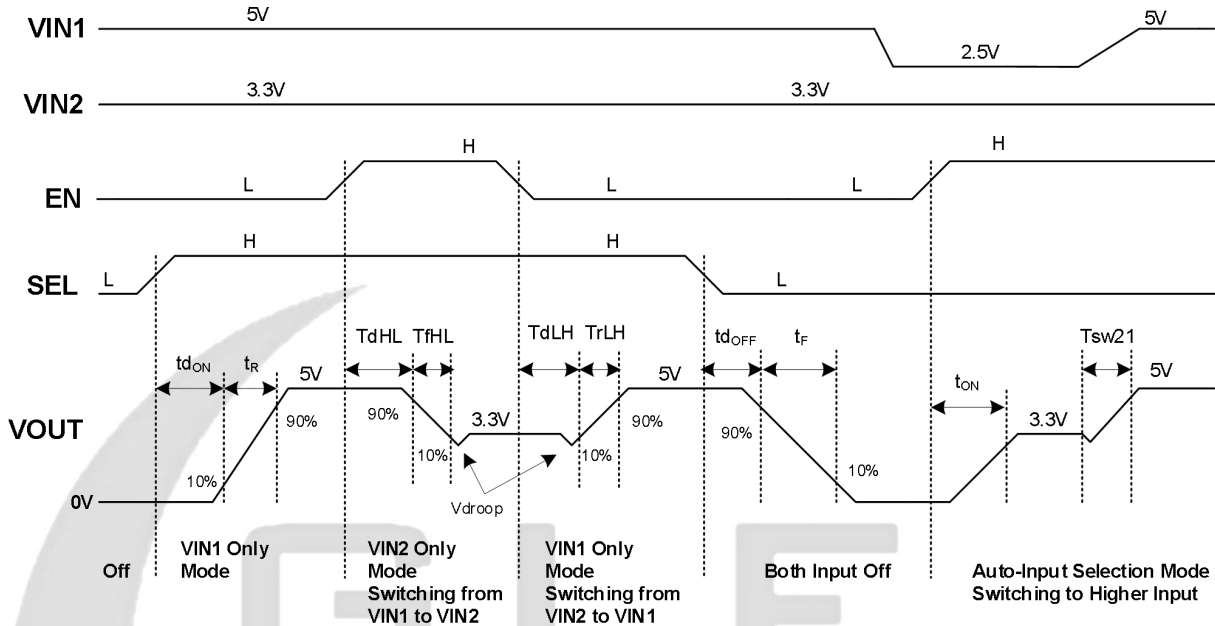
VIN1 5V 2.5V 5V

VIN2 3.3V 3.3V

EN L H L L H

SEL L H H L

VOUT

$td_{ON}$ $t_R$ 5V 90% 10% 0V

TdHL TfHL 90% 10% 3.3V

Vdroop

TdLH TrLH 10% 5V 90%

$td_{OFF}$ $t_F$ 90% 10%

$t_{ON}$ 3.3V Tsw21 5V

Off

VIN1 Only Mode

VIN2 Only Mode Switching from VIN1 to VIN2

VIN1 Only Mode Switching from VIN2 to VIN1

Both Input Off

Auto-Input Selection Mode Switching to Higher Input